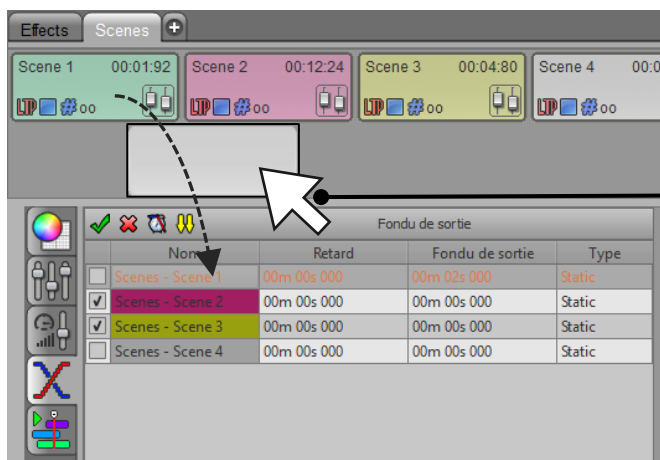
Effects Scenes +

Scene 1 00:01:92 LTP 00
Scene 2 00:12:24 LTP 00
Scene 3 00:04:80 LTP 00
Scene 4 00 LTP 00

Fondu de sortie

| | Nom | Retard | Fondu de sortie | Type |
|---|---|---|---|---|
| | Scenes - Scene 1 | 0m 00s 000 | 00m 02s 000 | Static |
| ✓ | Scenes - Scene 2 | 00m 00s 000 | 00m 00s 000 | Static |
| ✓ | Scenes - Scene 3 | 00m 00s 000 | 00m 00s 000 | Static |
| | Scenes - Scene 4 | 00m 00s 000 | 00m 00s 000 | Static |